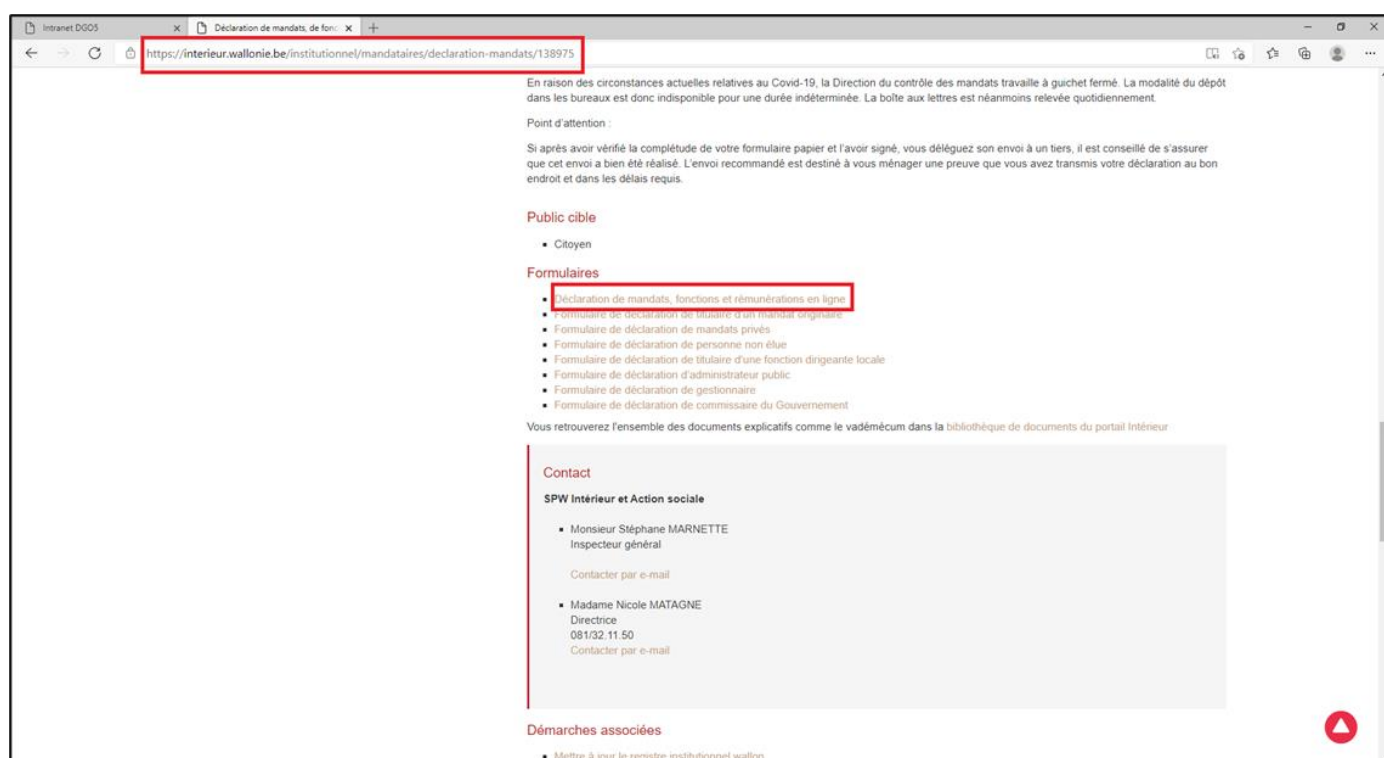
Intranet DGO5
Déclaration de mandats, de fonc
https://interieur.wallonie.be/institutionnel/mandataires/declaration-mandats/138975

En raison des circonstances actuelles relatives au Covid-19, la Direction du contrôle des mandats travaille à guichet fermé. La modalité du dépôt dans les bureaux est donc indisponible pour une durée indéterminée. La boîte aux lettres est néanmoins relevée quotidiennement.

Point d'attention :

Si après avoir vérifié la complétude de votre formulaire papier et l'avoir signé, vous déléguez son envoi à un tiers, il est conseillé de s'assurer que cet envoi a bien été réalisé. L'envoi recommandé est destiné à vous ménager une preuve que vous avez transmis votre déclaration au bon endroit et dans les délais requis.

Public cible

- Citoyen

Formulaires

- Déclaration de mandats, fonctions et rémunérations en ligne
- Formulaire de déclaration de titulaire d'un mandat originaire
- Formulaire de déclaration de mandats privés
- Formulaire de déclaration de personne non élue
- Formulaire de déclaration de titulaire d'une fonction dirigeante locale
- Formulaire de déclaration d'administrateur public
- Formulaire de déclaration de gestionnaire
- Formulaire de déclaration de commissaire du Gouvernement

Vous retrouverez l'ensemble des documents explicatifs comme le vadémecum dans la bibliothèque de documents du portail Intérieur

Contact

SPW Intérieur et Action sociale

- Monsieur Stéphane MARNETTE
Inspecteur général

Contacter par e-mail

- Madame Nicole MATAGNE
Directrice
081/32.11.50
Contacter par e-mail

Démarches associées

- Mettre à jour le registre institutionnel wallon